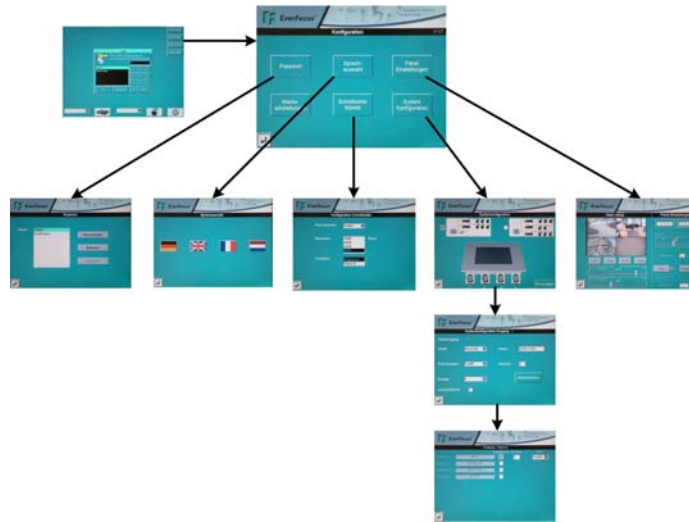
EverFocus

Konfiguration

Passwort

Sprach-auswahl

Panel Einstellungen

Walster einstellungen

Schnittstelle RS485

System Konfiguration

EverFocus

Passwort

EverFocus

Sprachauswahl

EverFocus

Konfiguration Schnittstelle

EverFocus

EverFocus

EverFocus

EverFocus